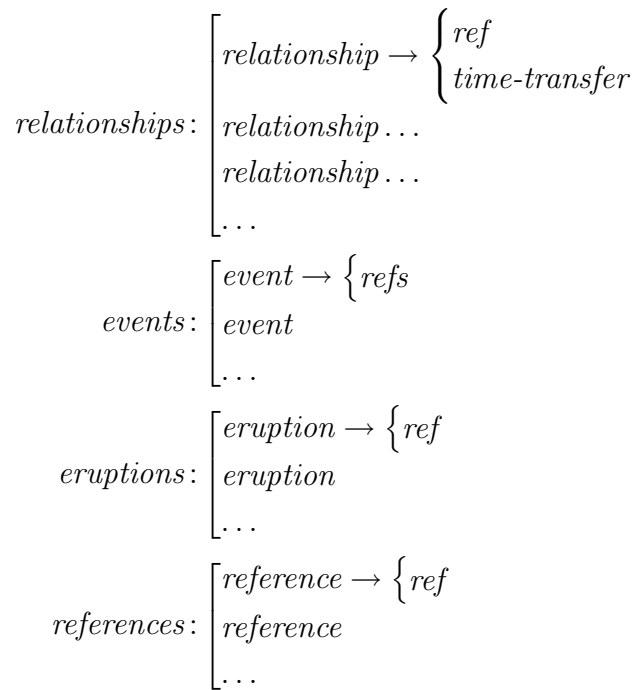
$relationships\colon \begin{bmatrix} relationship \rightarrow \begin{cases} ref \\ time\text{-}transfer \end{cases} \\ relationship \ldots \\ relationship \ldots \\ \ldots \end{bmatrix}$

$events\colon \begin{bmatrix} event \rightarrow \{ refs \\ event \\ \ldots \end{bmatrix}$

$eruptions\colon \begin{bmatrix} eruption \rightarrow \{ ref \\ eruption \\ \ldots \end{bmatrix}$

$references\colon \begin{bmatrix} reference \rightarrow \{ ref \\ reference \\ \ldots \end{bmatrix}$